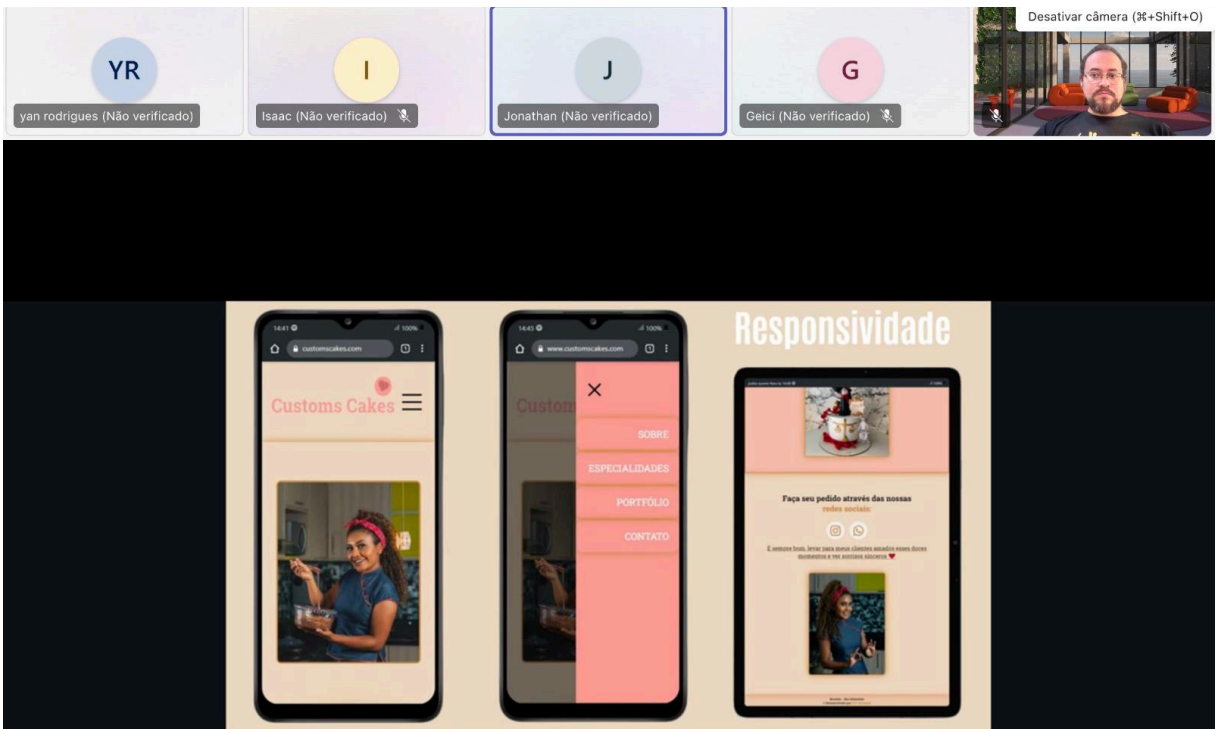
Desativar câmera (⌘+Shift+O)

YR
yan rodrigues (Não verificado)

I
Isaac (Não verificado)

J
Jonathan (Não verificado)

G
Geici (Não verificado)

14:41 100%
customscakes.com

Customs Cakes

14:43 100%
www.customscakes.com

Custom

×
SOBRE
ESPECIALIDADES
PORTFÓLIO
CONTATO

Responsividade

Faça seu pedido através das nossas redes sociais:

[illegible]